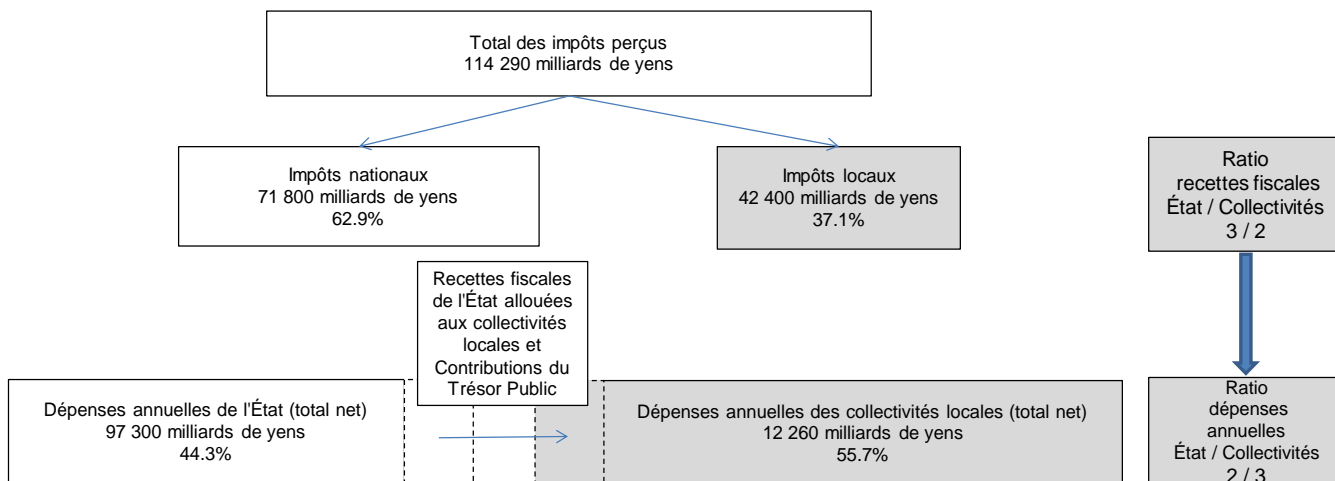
Total des impôts perçus
114 290 milliards de yens

Impôts nationaux
71 800 milliards de yens
62.9%

Impôts locaux
42 400 milliards de yens
37.1%

Ratio
recettes fiscales
État / Collectivités
3 / 2

Recettes fiscales de l'État allouées aux collectivités locales et Contributions du Trésor Public

Dépenses annuelles de l'État (total net)
97 300 milliards de yens
44.3%

Dépenses annuelles des collectivités locales (total net)
12 260 milliards de yens
55.7%

Ratio
dépenses
annuelles
État / Collectivités
2 / 3